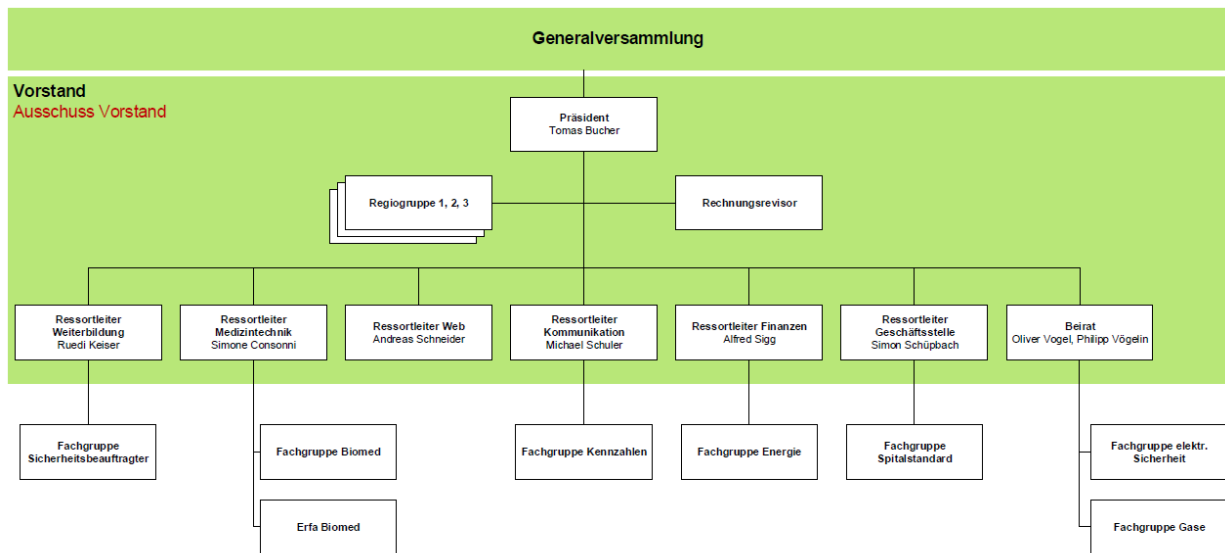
Generalversammlung

Vorstand
Ausschuss Vorstand

Präsident
Tomas Bucher

Regiogruppe 1, 2, 3

Rechnungsrevisor

Ressortleiter Weiterbildung
Ruedi Keiser

Ressortleiter Medizintechnik
Simone Consonni

Ressortleiter Web
Andreas Schneider

Ressortleiter Kommunikation
Michael Schuler

Ressortleiter Finanzen
Alfred Sigg

Ressortleiter Geschäftsstelle
Simon Schüpbach

Beirat
Oliver Vogel, Philipp Vögelin

Fachgruppe Sicherheitsbeauftragter

Fachgruppe Biomed

Erfa Biomed

Fachgruppe Kennzahlen

Fachgruppe Energie

Fachgruppe Spitalstandard

Fachgruppe elektr. Sicherheit

Fachgruppe Gase